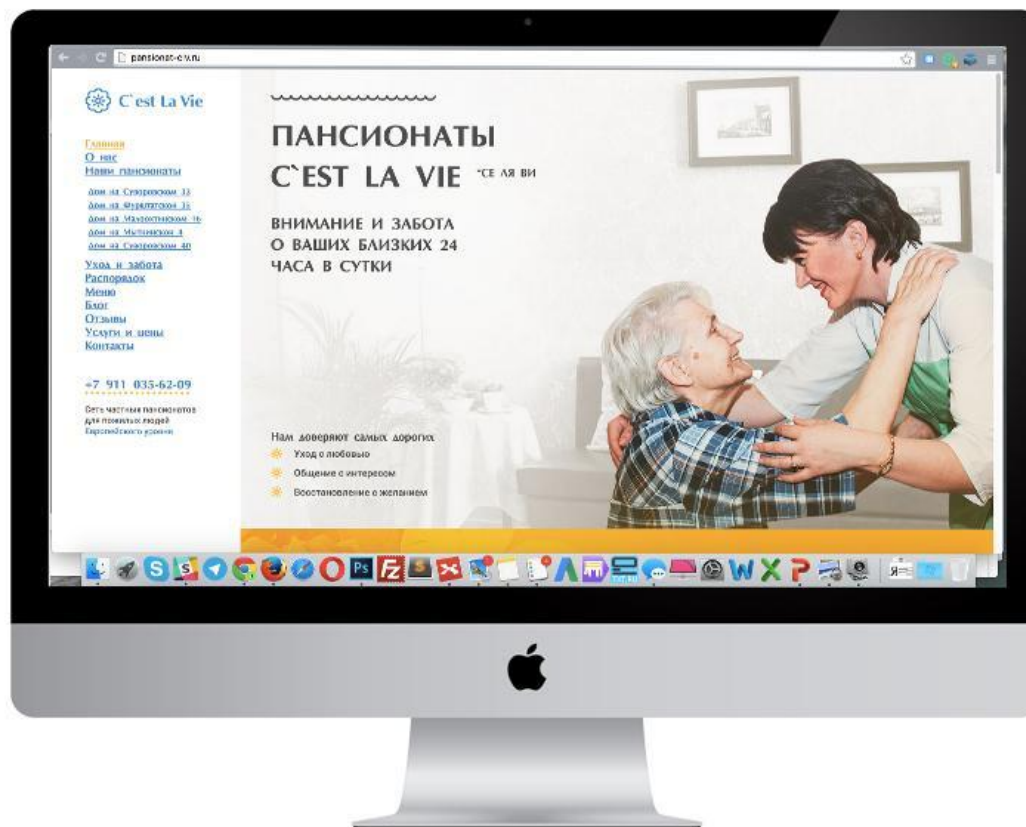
pansionat-clv.ru

C`est La Vie

Главная
О нас
Наши пансионаты
Дом на Суворовском 33
Дом на Фурштатской 33
Дом на Малоохтинском 16
Дом на Мытнинском 8
Дом на Суворовском 40
Уход и забота
Распорядок
Меню
Блог
Отзывы
Услуги и цены
Контакты

+7 911 035-62-09

Сеть частных пансионатов для пожилых людей Европейского уровня

ПАНСИОНАТЫ C`EST LA VIE *СЕ ЛЯ ВИ

ВНИМАНИЕ И ЗАБОТА О ВАШИХ БЛИЗКИХ 24 ЧАСА В СУТКИ

Нам доверяют самых дорогих
Уход с любовью
Общение с интересом
Восстановление с желанием